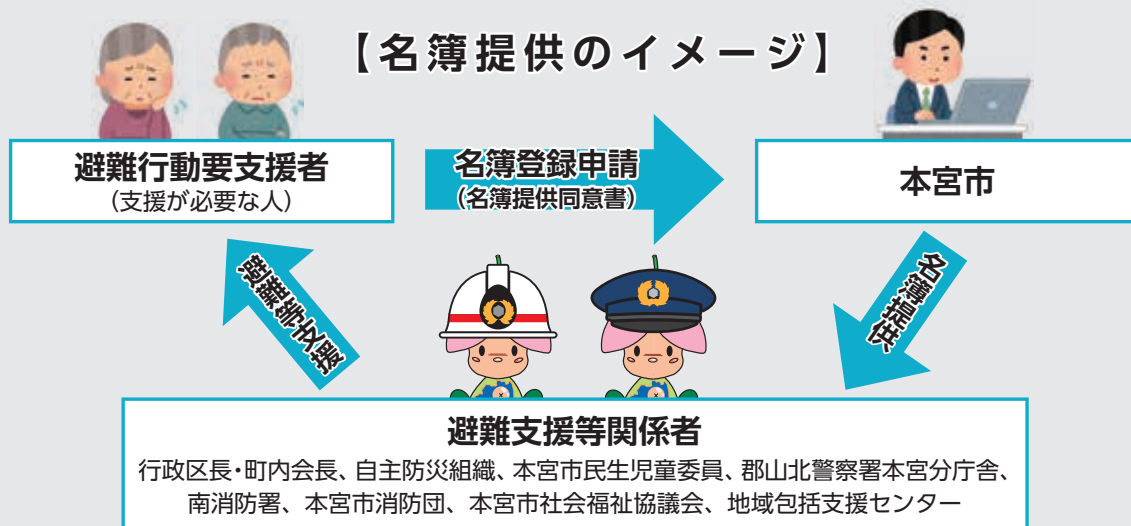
【名簿提供のイメージ】

避難行動要支援者
（支援が必要な人）

名簿登録申請
（名簿提供同意書）

本宮市

名簿提供

避難等支援

避難支援等関係者
行政区長・町内会長、自主防災組織、本宮市民生児童委員、郡山北警察署本宮分庁舎、南消防署、本宮市消防団、本宮市社会福祉協議会、地域包括支援センター